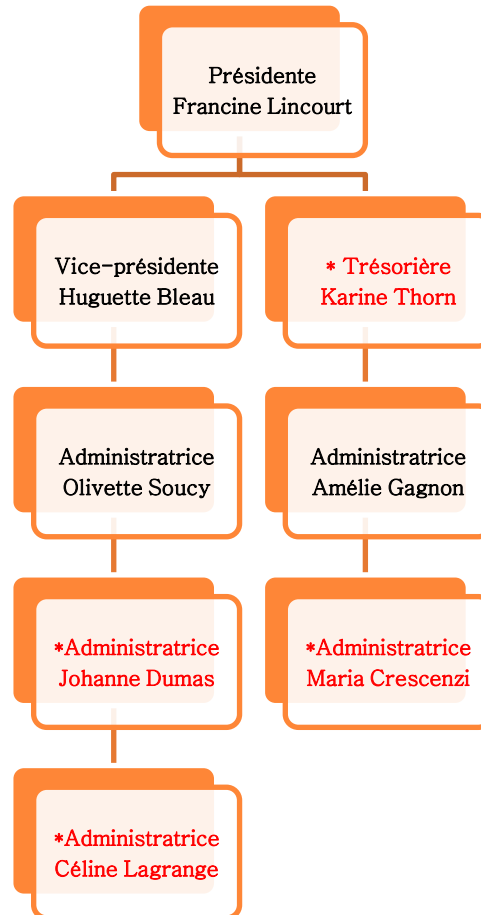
Présidente
Francine Lincourt

Vice-présidente
Huguette Bleau

Administratrice
Olivette Soucy

*Administratrice
Johanne Dumas

*Administratrice
Céline Lagrange

* Trésorière
Karine Thorn

Administratrice
Amélie Gagnon

*Administratrice
Maria Crescenzi